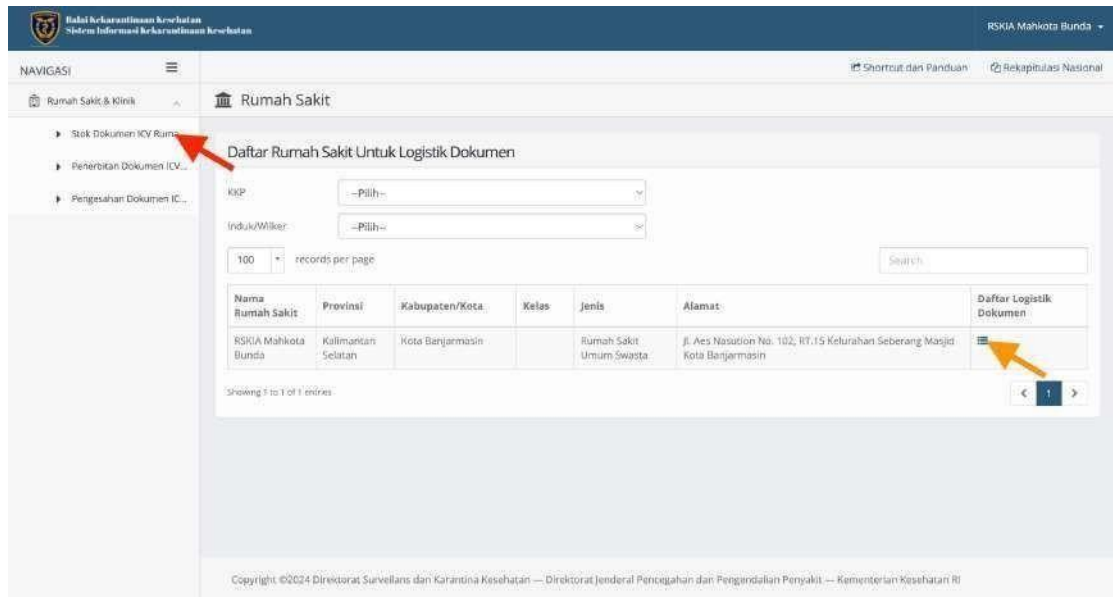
Balai Kekarantinaan Kesehatan
Sistem Informasi Kekarantinaan Kesehatan

RSKIA Mahkota Bunda

NAVIGASI

Rumah Sakit & Klinik

Stok Dokumen ICV Ruma

Penerbitan Dokumen ICV...

Pengesahan Dokumen IC...

Shortcut dan Panduan

Rekapitulasi Nasional

Rumah Sakit

Daftar Rumah Sakit Untuk Logistik Dokumen

KKP --Pilih--

Induk/Wilker --Pilih--

100 records per page

Search

| Nama Rumah Sakit | Provinsi | Kabupaten/Kota | Kelas | Jenis | Alamat | Daftar Logistik Dokumen |
|---|---|---|---|---|---|---|
| RSKIA Mahkota Bunda | Kalimantan Selatan | Kota Banjarmasin | | Rumah Sakit Umum Swasta | Jl. Aes Nasution No. 102, RT.15 Kelurahan Seberang Masjid Kota Banjarmasin | |

Showing 1 to 1 of 1 entries

1

Copyright ©2024 Direktorat Surveilans dan Karantina Kesehatan — Direktorat Jenderal Pencegahan dan Pengendalian Penyakit — Kementerian Kesehatan RI